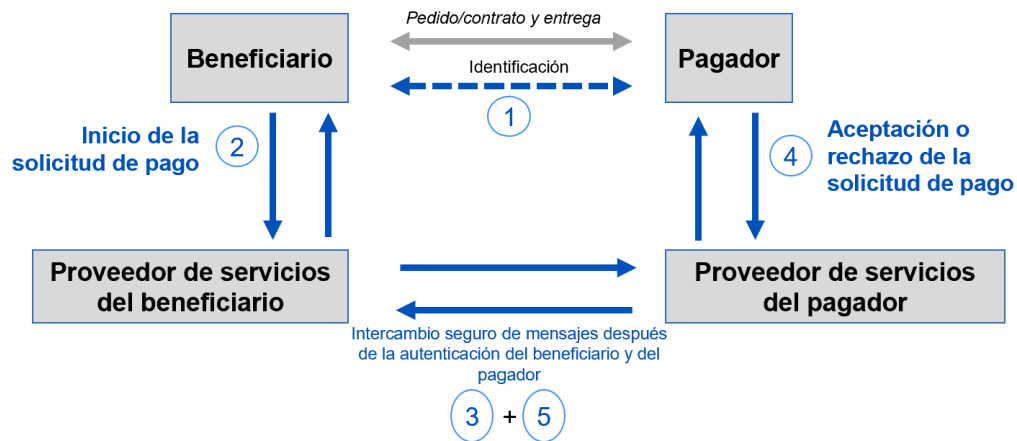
Pedido/contrato y entrega

Beneficiario

Identificación

Pagador

1

Inicio de la solicitud de pago

2

4

Aceptación o rechazo de la solicitud de pago

Proveedor de servicios del beneficiario

Proveedor de servicios del pagador

Intercambio seguro de mensajes después de la autenticación del beneficiario y del pagador

3 + 5